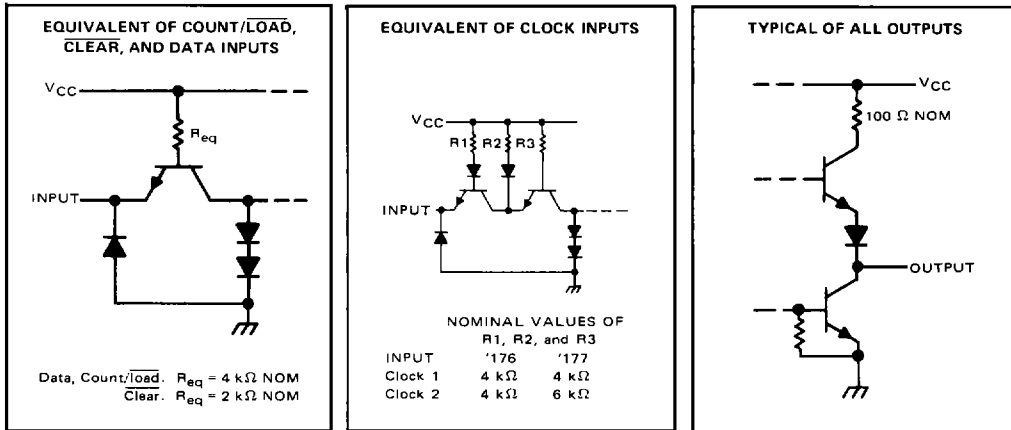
EQUIVALENT OF COUNT/$\overline{\text{LOAD}}$, $\overline{\text{CLEAR}}$, AND DATA INPUTS

$V_{CC}$

$R_{eq}$

INPUT

Data, Count/$\overline{\text{load}}$. $R_{eq}$ = 4 kΩ NOM
$\overline{\text{Clear}}$. $R_{eq}$ = 2 kΩ NOM

EQUIVALENT OF CLOCK INPUTS

$V_{CC}$

R1 R2 R3

INPUT

NOMINAL VALUES OF R1, R2, and R3

| INPUT | '176 | '177 |
|---|---|---|
| Clock 1 | 4 kΩ | 4 kΩ |
| Clock 2 | 4 kΩ | 6 kΩ |

TYPICAL OF ALL OUTPUTS

$V_{CC}$

100 Ω NOM

OUTPUT